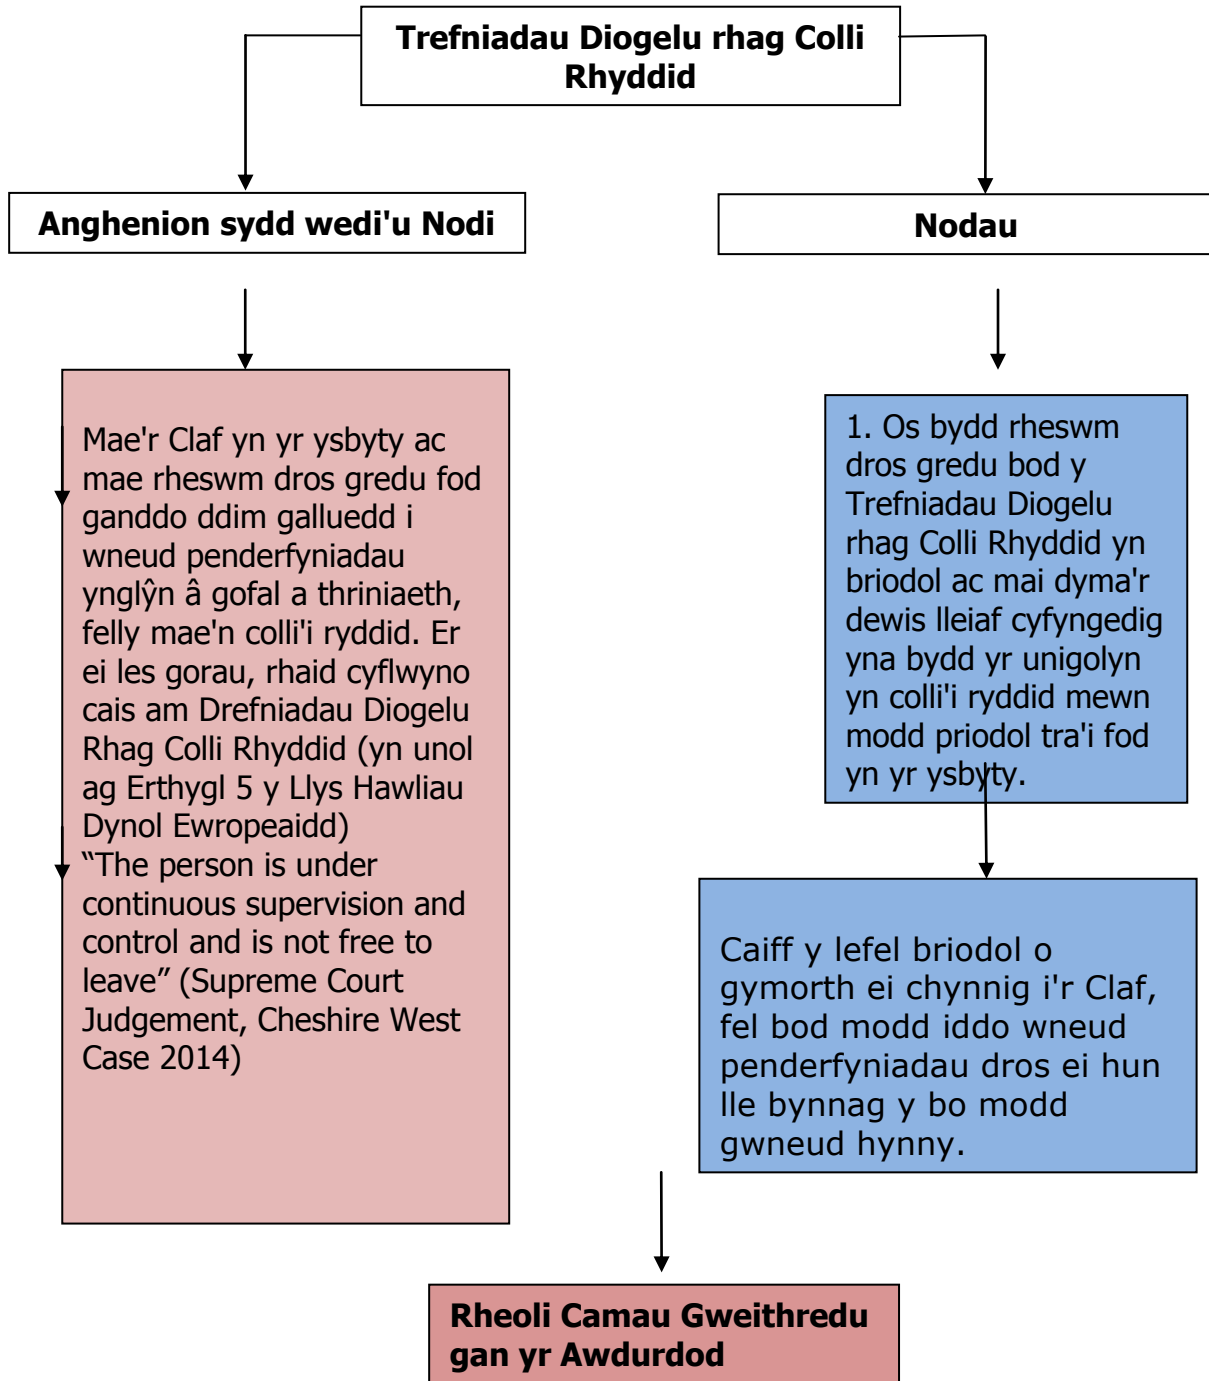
Trefniadau Diogelu rhag Colli Rhyddid

Anghenion sydd wedi'u Nodi

Nodau

Mae'r Claf yn yr ysbyty ac mae rheswm dros gredu fod ganddo ddim galluedd i wneud penderfyniadau ynglŷn â gofal a thriniaeth, felly mae'n colli'i ryddid. Er ei les gorau, rhaid cyflwyno cais am Drefniadau Diogelu Rhag Colli Rhyddid (yn unol ag Erthygl 5 y Llys Hawliau Dynol Ewropeaidd)
"The person is under continuous supervision and control and is not free to leave" (Supreme Court Judgement, Cheshire West Case 2014)

1. Os bydd rheswm dros gredu bod y Trefniadau Diogelu rhag Colli Rhyddid yn briodol ac mai dyma'r dewis lleiaf cyfyngedig yna bydd yr unigolyn yn colli'i ryddid mewn modd priodol tra'i fod yn yr ysbyty.

Caiff y lefel briodol o gymorth ei chynnig i'r Claf, fel bod modd iddo wneud penderfyniadau dros ei hun lle bynnag y bo modd gwneud hynny.

Rheoli Camau Gweithredu gan yr Awdurdod